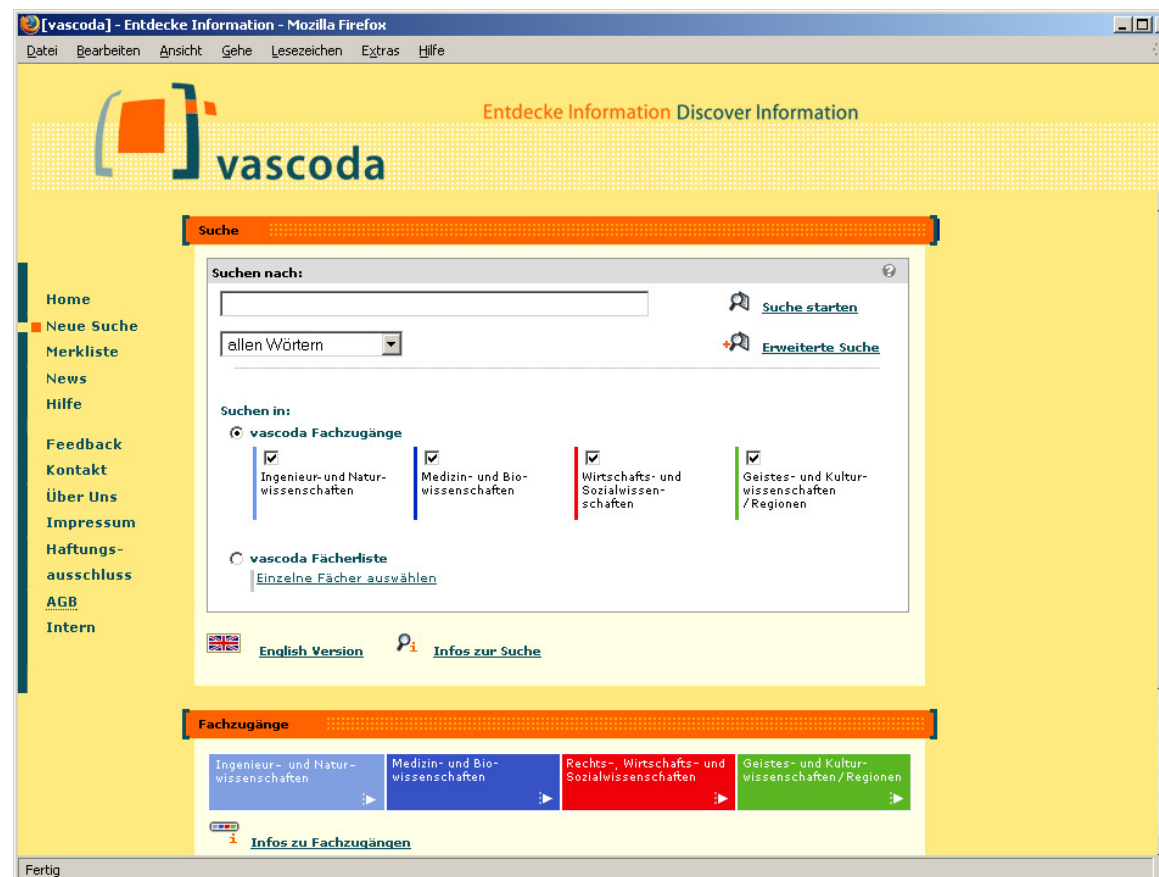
[vascoda] - Entdecke Information - Mozilla Firefox

Datei Bearbeiten Ansicht Gehe Lesezeichen Extras Hilfe

vascoda

Entdecke Information Discover Information

Suche

Home
Neue Suche
Merkliste
News
Hilfe

Feedback
Kontakt
Über Uns
Impressum
Haftungsausschluss
AGB
Intern

Suchen nach:

Suche starten

allen Wörtern

Erweiterte Suche

Suchen in:

vascoda Fachzugänge

Ingenieur- und Naturwissenschaften

Medizin- und Biowissenschaften

Wirtschafts- und Sozialwissenschaften

Geistes- und Kulturwissenschaften /Regionen

vascoda Fächerliste

Einzelne Fächer auswählen

English Version

Infos zur Suche

Fachzugänge

Ingenieur- und Naturwissenschaften

Medizin- und Biowissenschaften

Rechts-, Wirtschafts- und Sozialwissenschaften

Geistes- und Kulturwissenschaften/Regionen

Infos zu Fachzugängen

Fertig